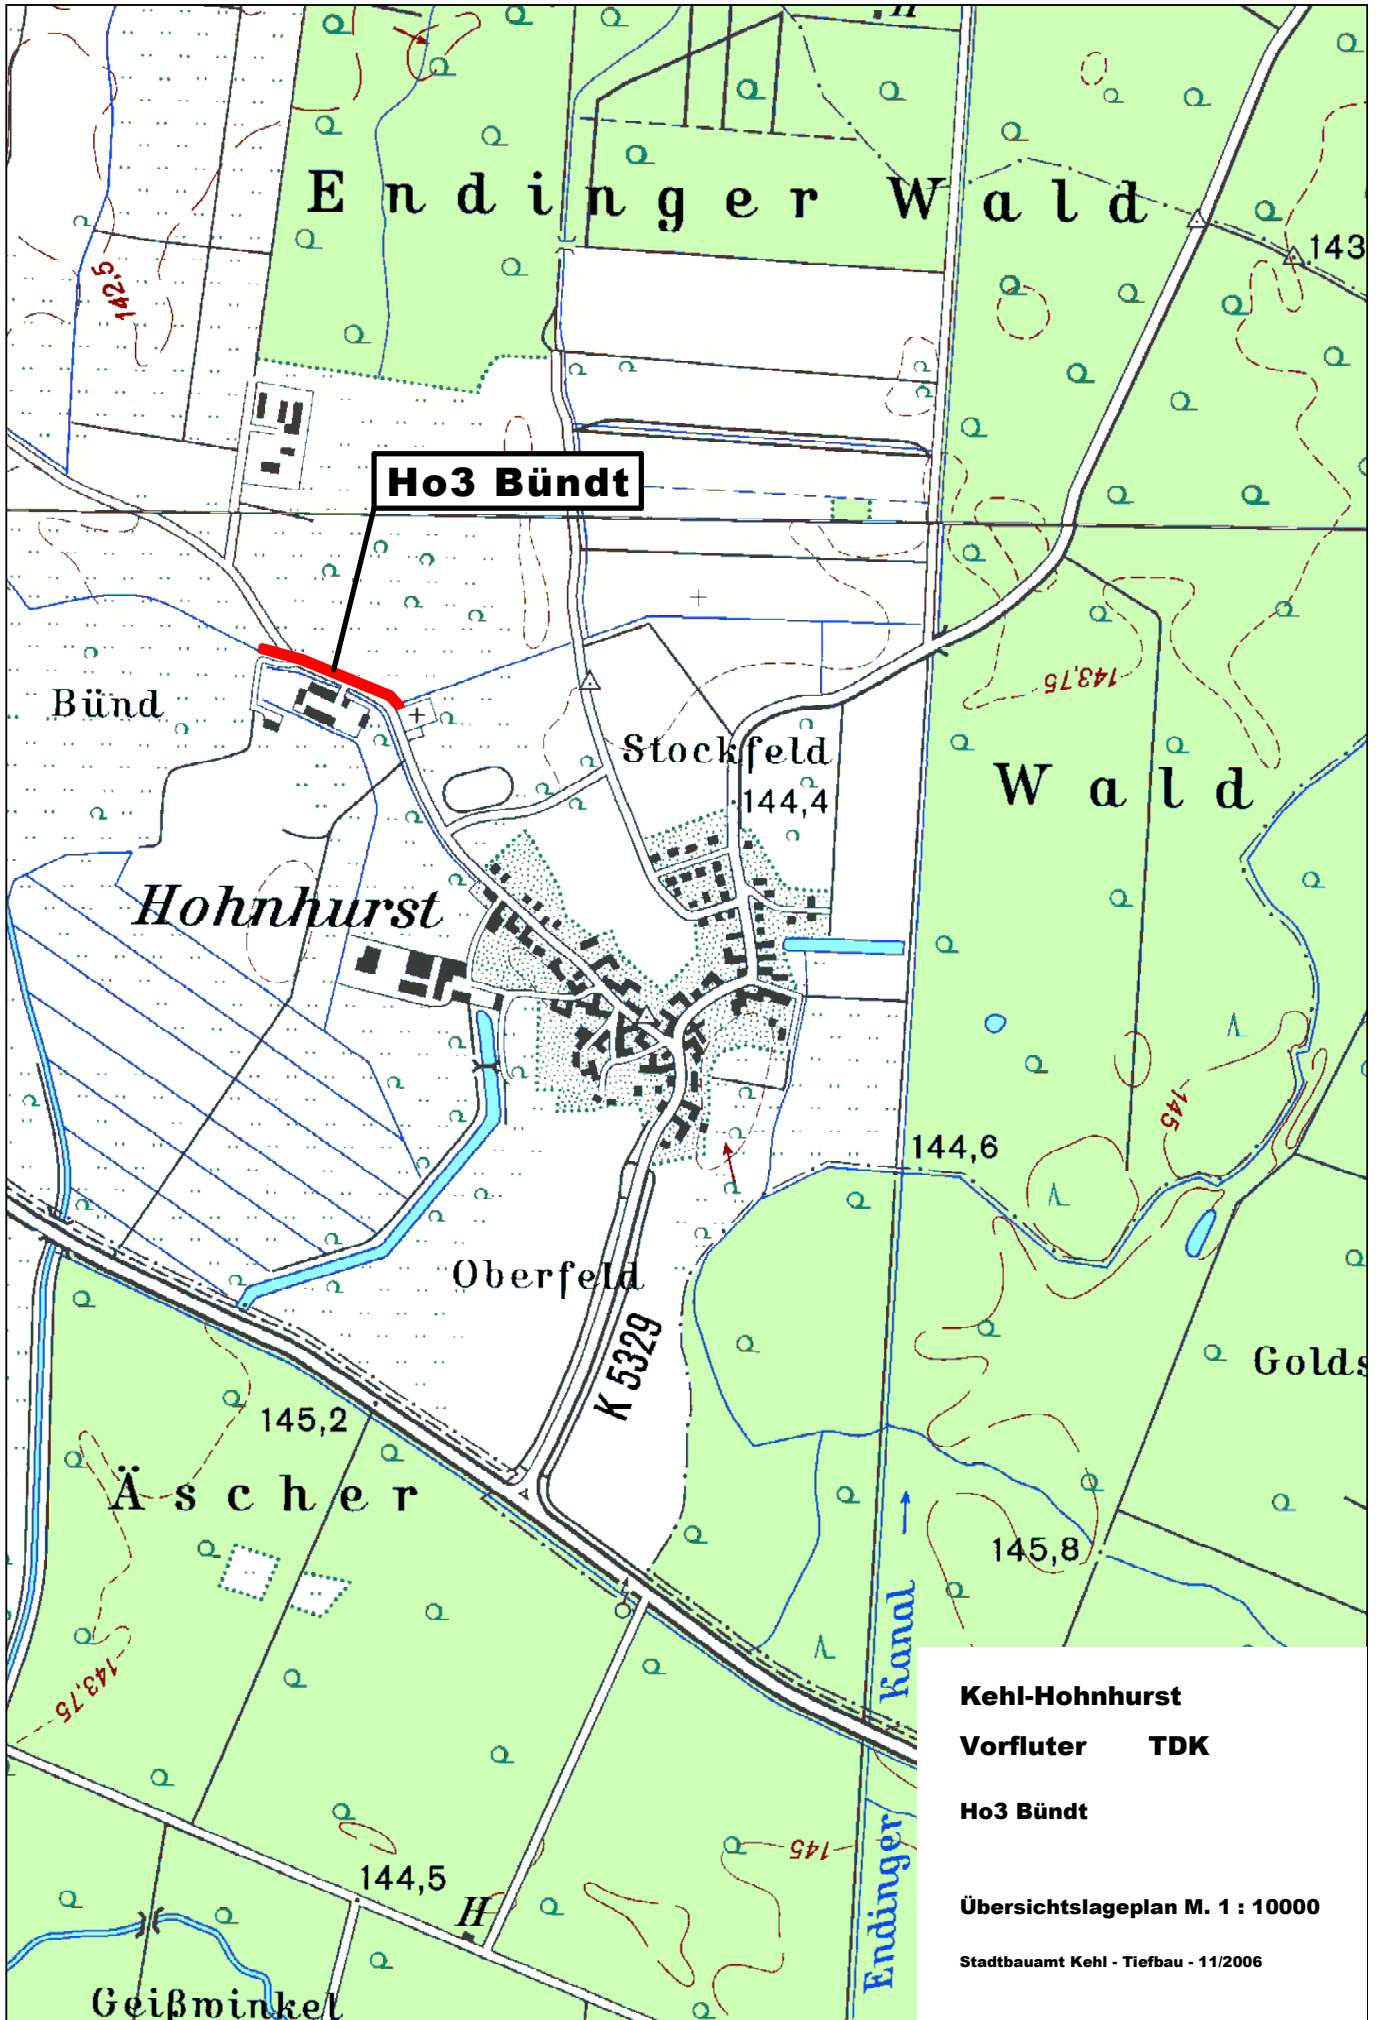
Endinger Wald

143

142,5

Ho3 Bündt

143,75

Bünd

Stockfeld

144,4

Wald

Hohnhurst

144,6

145

Oberfeld

K 5329

Golds

145,2

Äscher

145,8

Kanal

143,75

145

144,5

H

Endinger

Geißwinkel

Kehl-Hohnhurst

Vorfluter TDK

Ho3 Bündt

Übersichtslageplan M. 1 : 10000

Stadtbauamt Kehl - Tiefbau - 11/2006